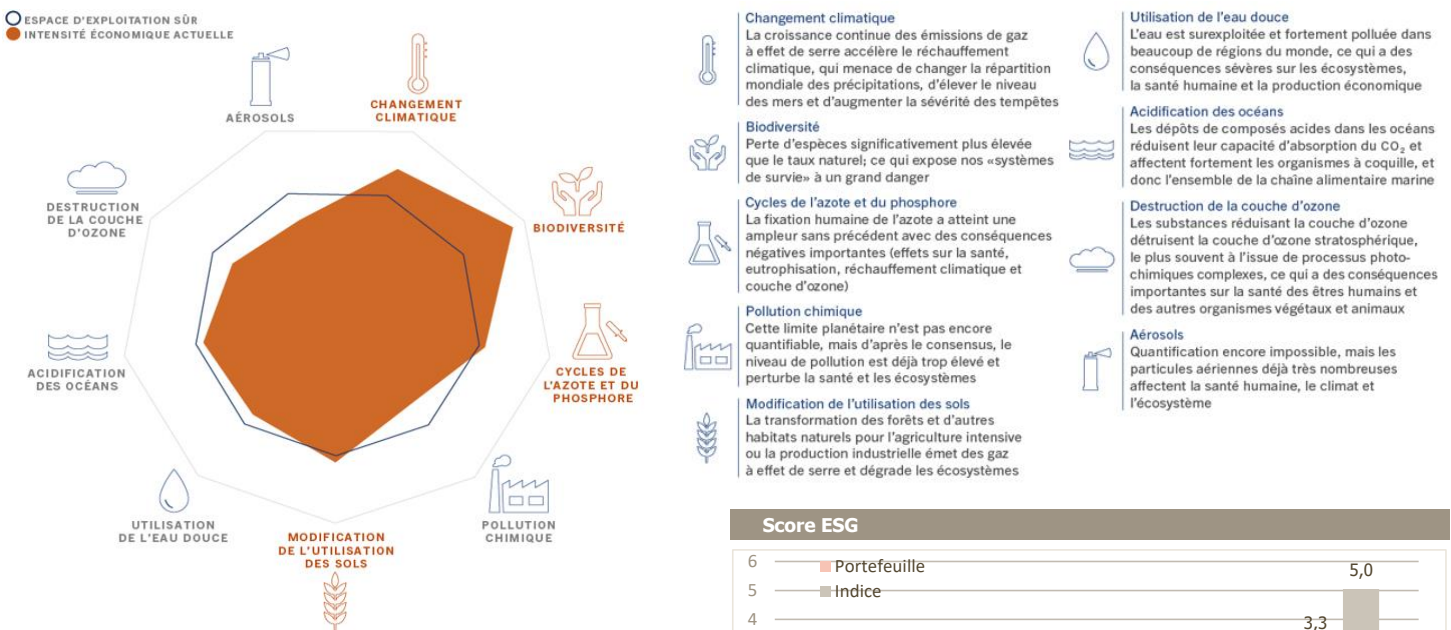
ESPACE D'EXPLOITATION SÛR
INTENSITÉ ÉCONOMIQUE ACTUELLE

AÉROSOLS

CHANGEMENT CLIMATIQUE

BIODIVERSITÉ

CYCLES DE L'AZOTE ET DU PHOSPHORE

POLLUTION CHIMIQUE

MODIFICATION DE L'UTILISATION DES SOLS

UTILISATION DE L'EAU DOUCE

ACIDIFICATION DES OCÉANS

DESTRUCTION DE LA COUCHE D'OZONE

Changement climatique
La croissance continue des émissions de gaz à effet de serre accélère le réchauffement climatique, qui menace de changer la répartition mondiale des précipitations, d'élever le niveau des mers et d'augmenter la sévérité des tempêtes

Biodiversité
Perte d'espèces significativement plus élevée que le taux naturel; ce qui expose nos «systèmes de survie» à un grand danger

Cycles de l'azote et du phosphore
La fixation humaine de l'azote a atteint une ampleur sans précédent avec des conséquences négatives importantes (effets sur la santé, eutrophisation, réchauffement climatique et couche d'ozone)

Pollution chimique
Cette limite planétaire n'est pas encore quantifiable, mais d'après le consensus, le niveau de pollution est déjà trop élevé et perturbe la santé et les écosystèmes

Modification de l'utilisation des sols
La transformation des forêts et d'autres habitats naturels pour l'agriculture intensive ou la production industrielle émet des gaz à effet de serre et dégrade les écosystèmes

Utilisation de l'eau douce
L'eau est surexploitée et fortement polluée dans beaucoup de régions du monde, ce qui a des conséquences sévères sur les écosystèmes, la santé humaine et la production économique

Acidification des océans
Les dépôts de composés acides dans les océans réduisent leur capacité d'absorption du $CO_2$ et affectent fortement les organismes à coquille, et donc l'ensemble de la chaîne alimentaire marine

Destruction de la couche d'ozone
Les substances réduisant la couche d'ozone détruisent la couche d'ozone stratosphérique, le plus souvent à l'issue de processus photochimiques complexes, ce qui a des conséquences importantes sur la santé des êtres humains et des autres organismes végétaux et animaux

Aérosols
Quantification encore impossible, mais les particules aériennes déjà très nombreuses affectent la santé humaine, le climat et l'écosystème

Score ESG
6
5
4
Portefeuille
Indice
5,0
3,3